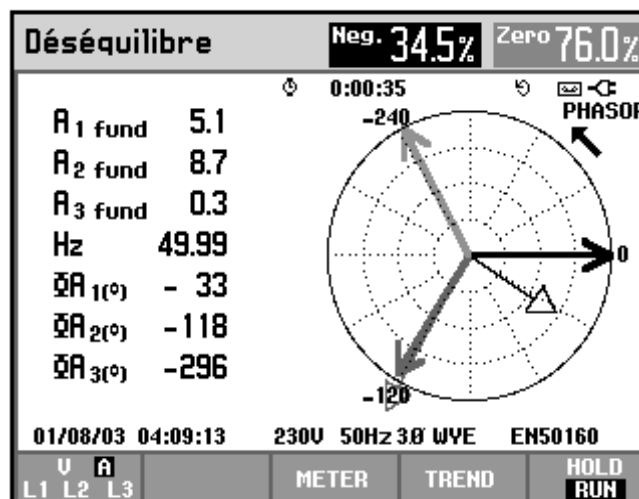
Déséquilibre

Neg. 34.5%

Zero 76.0%

0:00:35

PHASOR

A 1 fund 5.1

A 2 fund 8.7

A 3 fund 0.3

Hz 49.99

ΦA 1(°) - 33

ΦA 2(°) -118

ΦA 3(°) -296

-240

0

-120

01/08/03 04:09:13 230V 50Hz 3Ø WYE EN50160

V A
L1 L2 L3

METER

TREND

HOLD
RUN